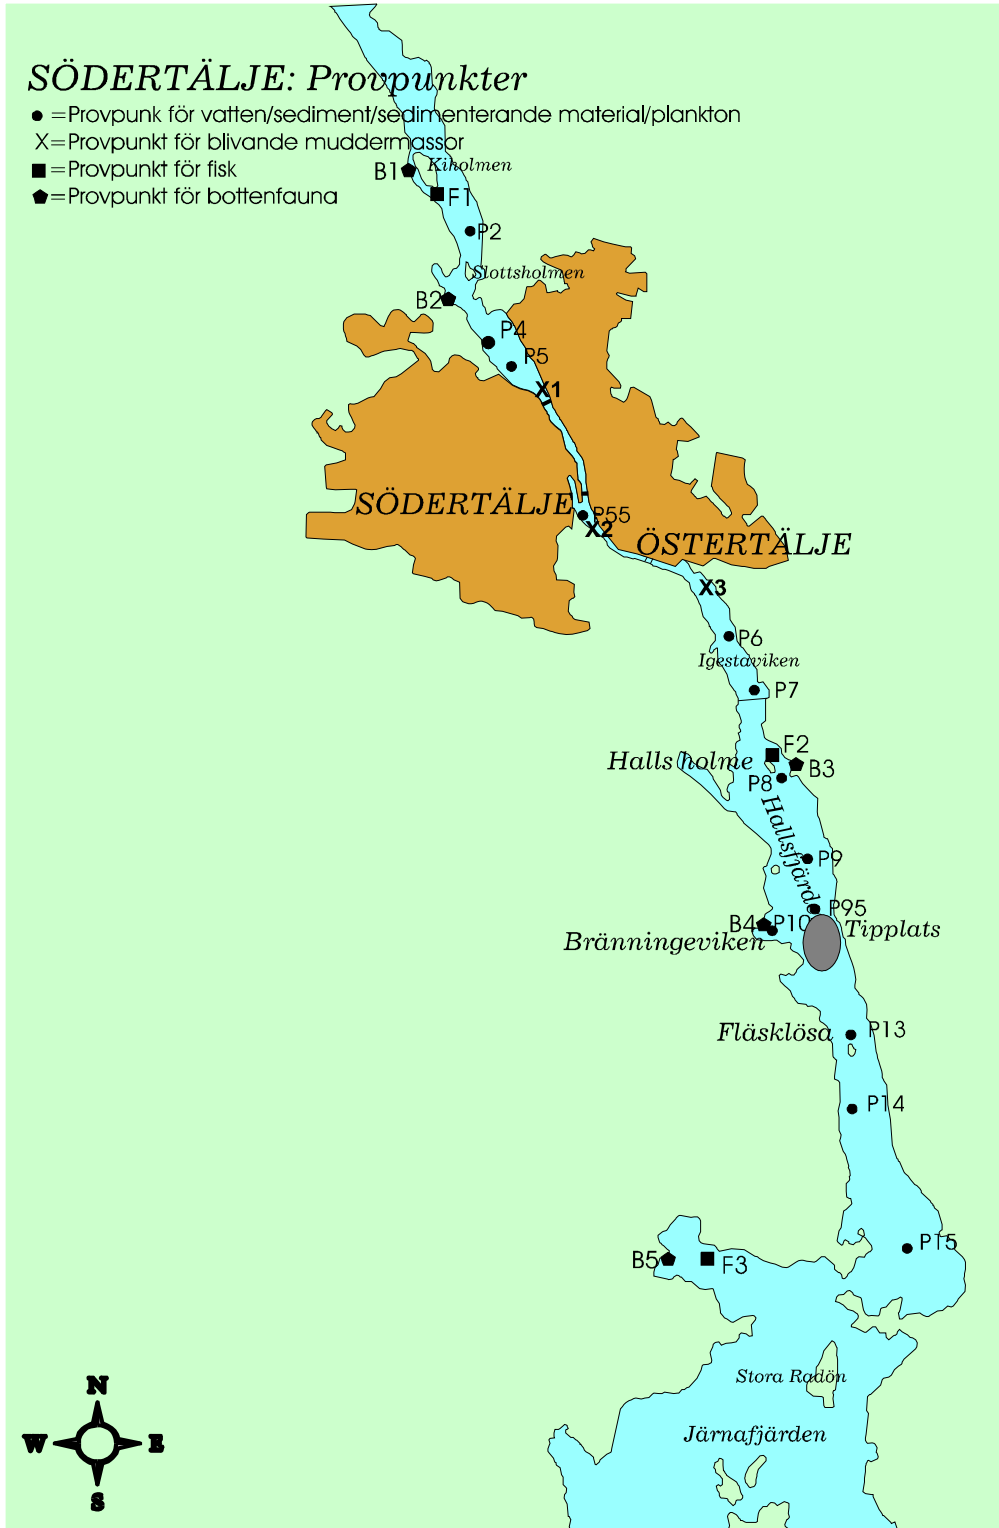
SÖDERTÄLJE: Provpunkter
● =Provpunk för vatten/sediment/sedimenterande material/plankton
X=Provpunkt för blivande muddermassor
■ =Provpunkt för fisk
⬟ =Provpunkt för bottenfauna

B1 Kiholmen
F1
P2
Slottsholmen
B2
P4
P5
X1
SÖDERTÄLJE
P55
X2
ÖSTERTÄLJE
X3
P6
Igestaviken
P7
F2
Halls holme
B3
P8
Hallsfjärden
P9
P95
B4
P10
Tipplats
Bränningeviken
Fläsklösa
P13
P14
P15
B5
F3
Stora Radön
Järnafjärden
N
W
E
S